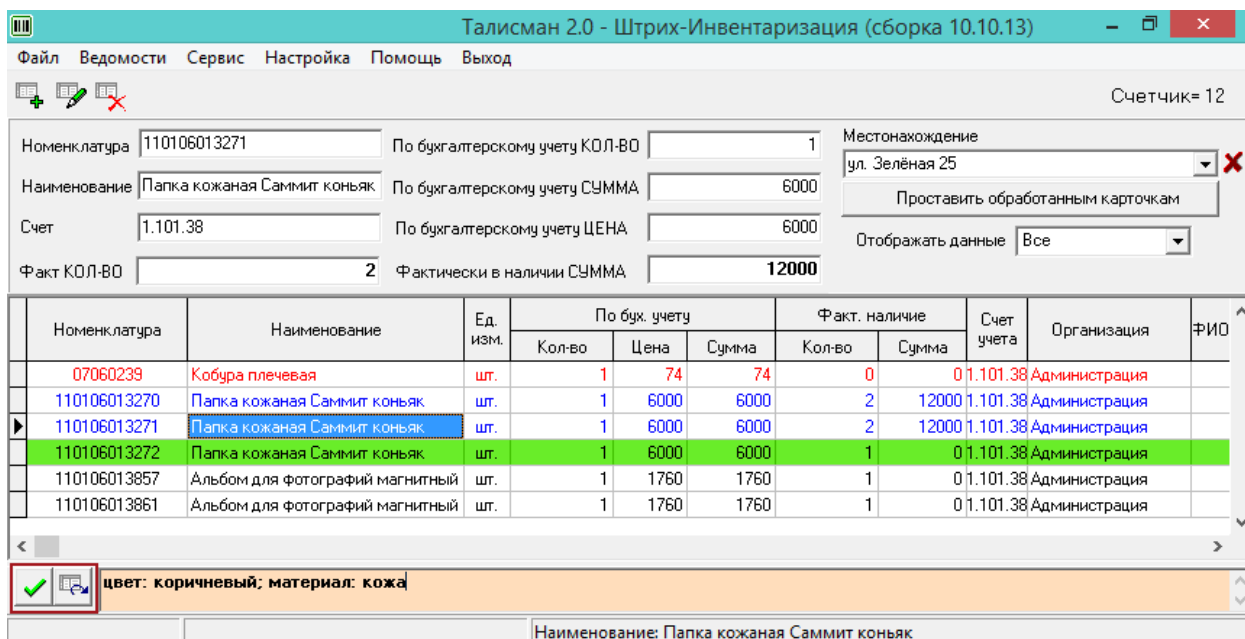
Талисман 2.0 - Штрих-Инвентаризация (сборка 10.10.13)

Файл Ведомости Сервис Настройка Помощь Выход

Счетчик= 12

Номенклатура 110106013271
Наименование Папка кожаная Саммит коньяк
Счет 1.101.38
Факт КОЛ-ВО 2

По бухгалтерскому учету КОЛ-ВО 1
По бухгалтерскому учету СУММА 6000
По бухгалтерскому учету ЦЕНА 6000
Фактически в наличии СУММА 12000

Местонахождение
ул. Зелёная 25
Проставить обработанным карточкам
Отображать данные Все

| Номенклатура | Наименование | Ед. изм. | По бух. учету Кол-во | По бух. учету Цена | По бух. учету Сумма | Факт. наличие Кол-во | Факт. наличие Сумма | Счет учета | Организация | ФИО |
|---|---|---|---|---|---|---|---|---|---|---|
| 07060239 | Кобура плечевая | шт. | 1 | 74 | 74 | 0 | 0 | 1.101.38 | Администрация | |
| 110106013270 | Папка кожаная Саммит коньяк | шт. | 1 | 6000 | 6000 | 2 | 12000 | 1.101.38 | Администрация | |
| 110106013271 | Папка кожаная Саммит коньяк | шт. | 1 | 6000 | 6000 | 2 | 12000 | 1.101.38 | Администрация | |
| 110106013272 | Папка кожаная Саммит коньяк | шт. | 1 | 6000 | 6000 | 1 | 0 | 1.101.38 | Администрация | |
| 110106013857 | Альбом для фотографий магнитный | шт. | 1 | 1760 | 1760 | 1 | 0 | 1.101.38 | Администрация | |
| 110106013861 | Альбом для фотографий магнитный | шт. | 1 | 1760 | 1760 | 1 | 0 | 1.101.38 | Администрация | |

цвет: коричневый; материал: кожа

Наименование: Папка кожаная Саммит коньяк